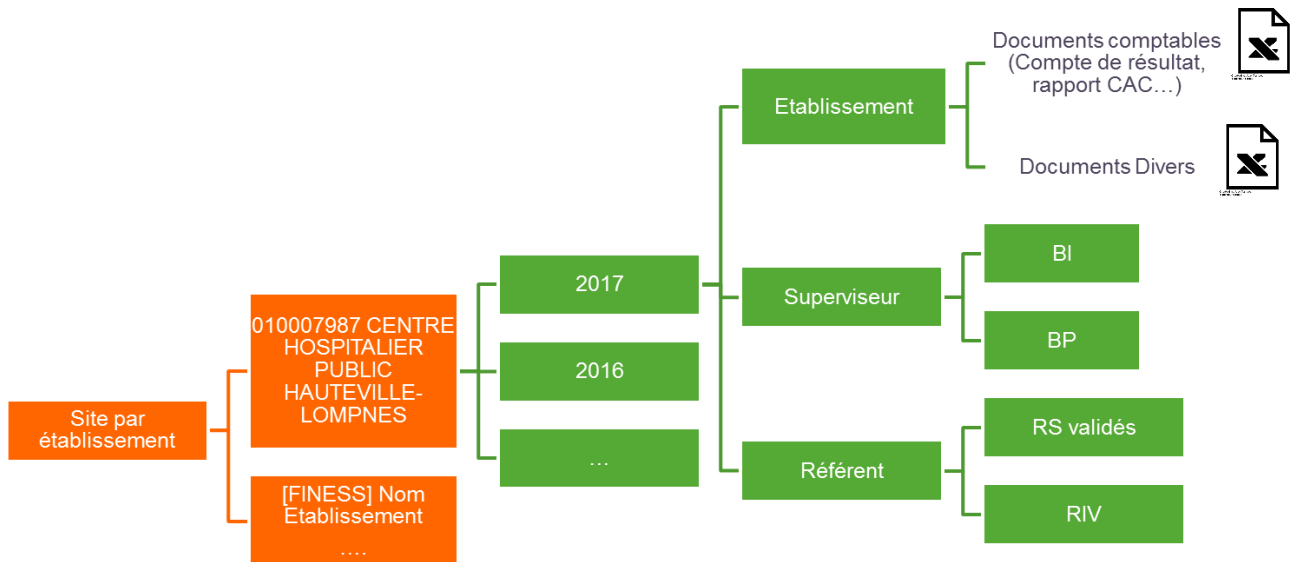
Site par établissement

010007987 CENTRE HOSPITALIER PUBLIC HAUTEVILLE-LOMPNES

[FINESS] Nom Etablissement
....

2017

2016

...

Etablissement

Superviseur

Référent

Documents comptables (Compte de résultat, rapport CAC…)

Documents Divers

BI

BP

RS validés

RIV